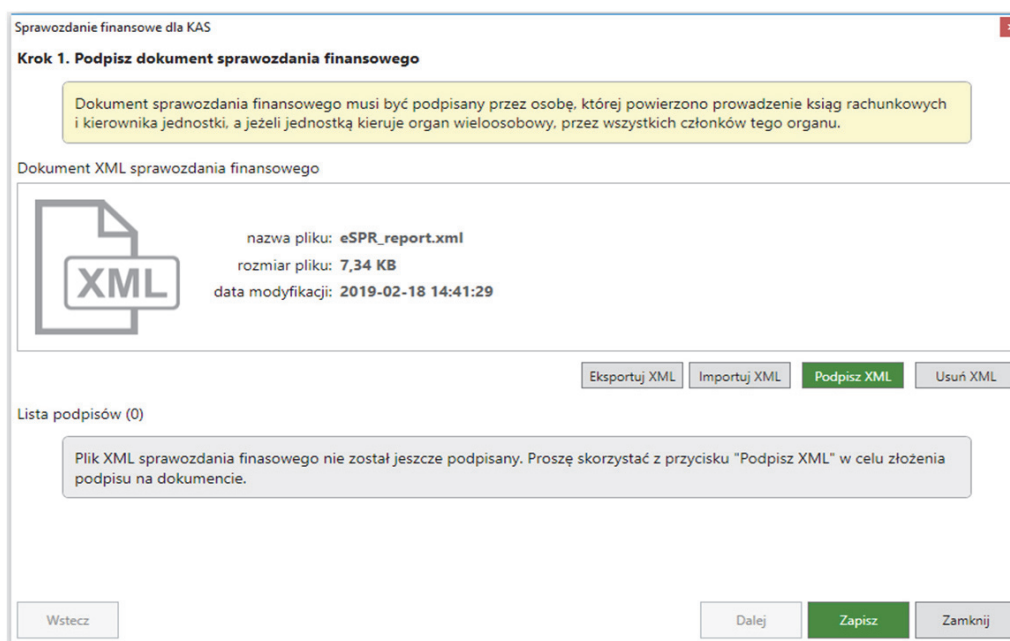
Sprawozdanie finansowe dla KAS

Krok 1. Podpisz dokument sprawozdania finansowego

Dokument sprawozdania finansowego musi być podpisany przez osobę, której powierzono prowadzenie ksiąg rachunkowych i kierownika jednostki, a jeżeli jednostką kieruje organ wieloosobowy, przez wszystkich członków tego organu.

Dokument XML sprawozdania finansowego

XML

nazwa pliku: eSPR_report.xml
rozmiar pliku: 7,34 KB
data modyfikacji: 2019-02-18 14:41:29

Eksportuj XML | Importuj XML | Podpisz XML | Usuń XML

Lista podpisów (0)

Plik XML sprawozdania finasowego nie został jeszcze podpisany. Proszę skorzystać z przycisku "Podpisz XML" w celu złożenia podpisu na dokumencie.

Wstecz

Dalej | Zapisz | Zamknij